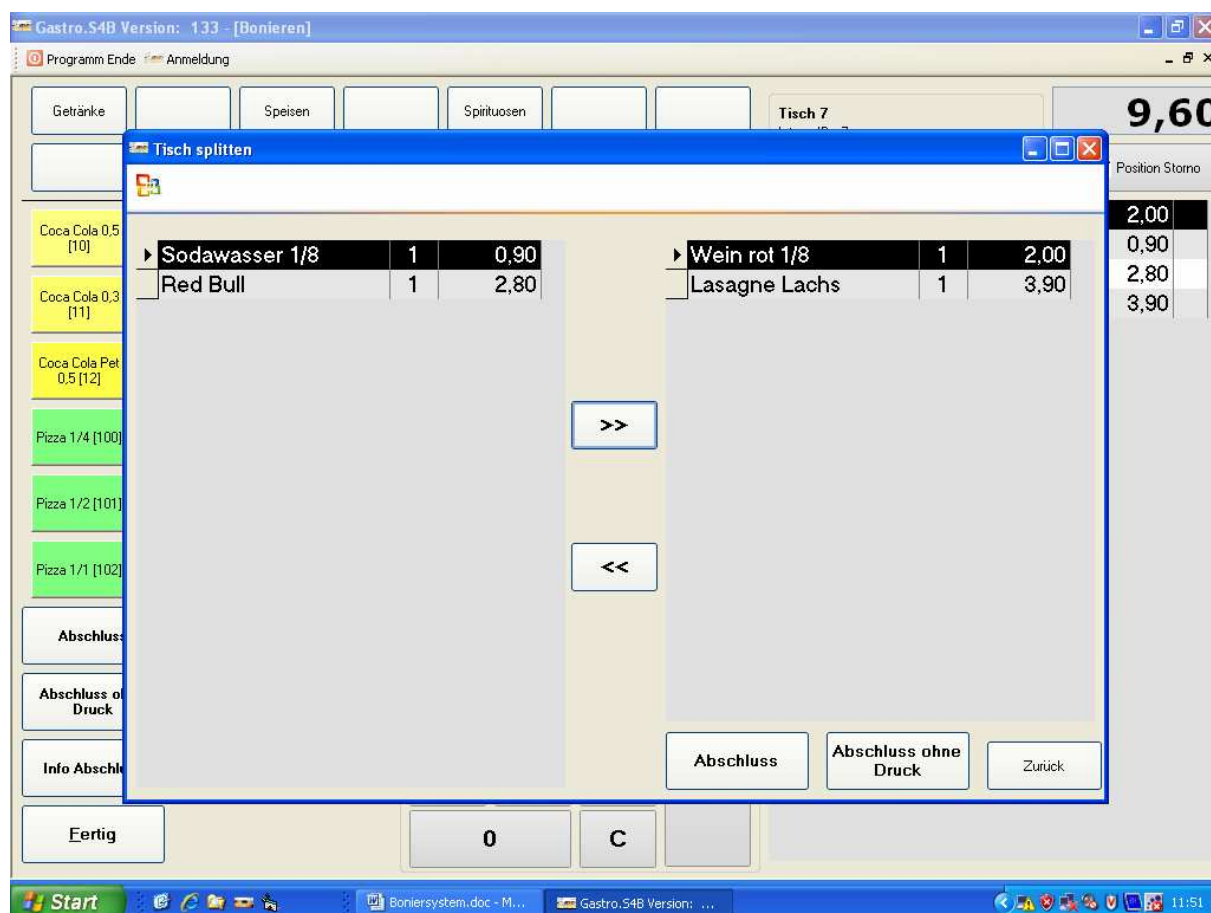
Gastro.S4B Version: 133 - [Bonieren]

Programm Ende Anmeldung

Getränke

Speisen

Spirituosen

Tisch 7

9,60

Position Storno

2,00
0,90
2,80
3,90

Coca Cola 0,5 [10]

Coca Cola 0,3 [11]

Coca Cola Pet 0,5 [12]

Pizza 1/4 [100]

Pizza 1/2 [101]

Pizza 1/1 [102]

Abschluss

Abschluss o Druck

Info Abschl

Fertig

0

C

Tisch splitten

| Sodawasser 1/8 | 1 | 0,90 |
|---|---|---|
| Red Bull | 1 | 2,80 |

>>

<<

| Wein rot 1/8 | 1 | 2,00 |
|---|---|---|
| Lasagne Lachs | 1 | 3,90 |

Abschluss

Abschluss ohne Druck

Zurück

Start

Boniersystem.doc - M...

Gastro.S4B Version: ...

11:51